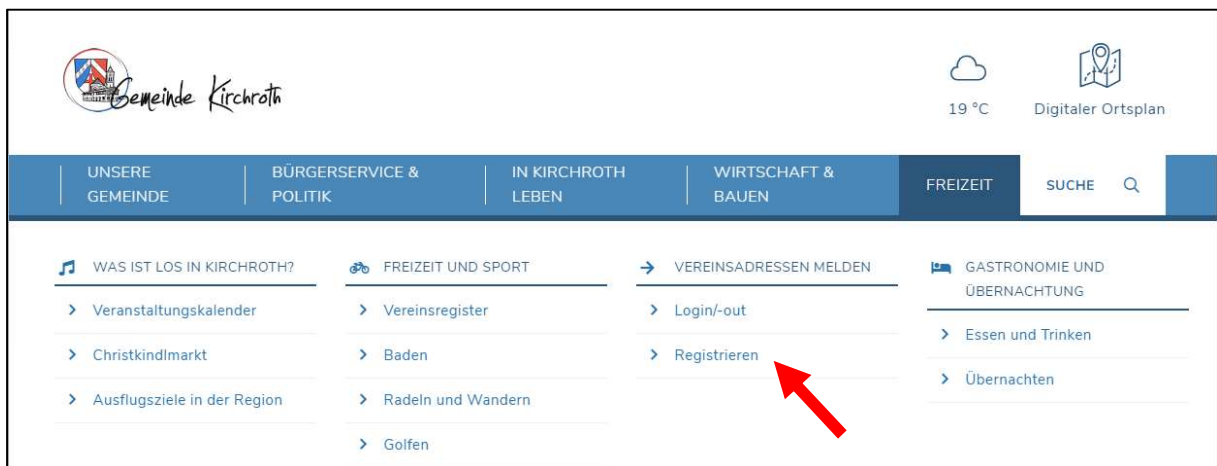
Gemeinde Kirchroth

19 °C

Digitaler Ortsplan

UNSERE GEMEINDE

BÜRGERSERVICE & POLITIK

IN KIRCHROTH LEBEN

WIRTSCHAFT & BAUEN

FREIZEIT

SUCHE

WAS IST LOS IN KIRCHROTH?

> Veranstaltungskalender

> Christkindlmarkt

> Ausflugsziele in der Region

FREIZEIT UND SPORT

> Vereinsregister

> Baden

> Radeln und Wandern

> Golfen

VEREINSADRESSEN MELDEN

> Login/-out

> Registrieren

GASTRONOMIE UND ÜBERNACHTUNG

> Essen und Trinken

> Übernachten